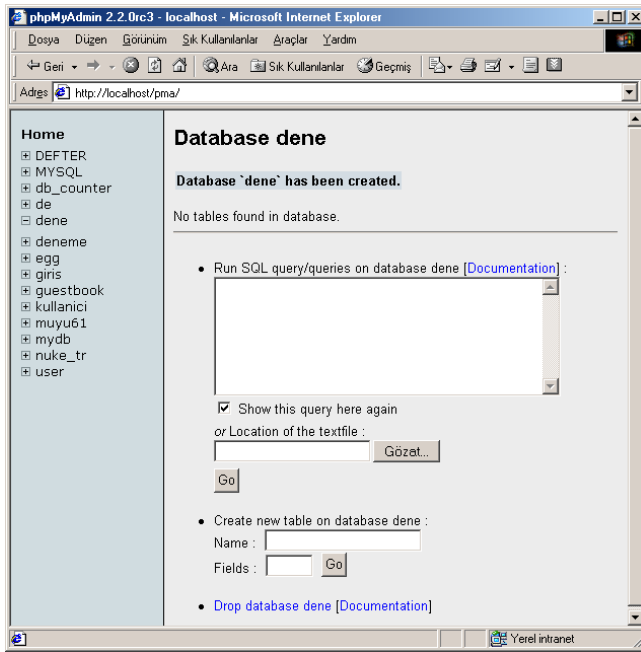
phpMyAdmin 2.2.0rc3 - localhost - Microsoft Internet Explorer

Dosya Düzen Görünüm Sık Kullanılanlar Araçlar Yardım

Geri Ara Sık Kullanılanlar Geçmiş

Adres http://localhost/pma/

Home
⊞ DEFTER
⊞ MYSQL
⊞ db_counter
⊞ de
⊟ dene
⊞ deneme
⊞ egg
⊞ giris
⊞ guestbook
⊞ kullanici
⊞ muyu61
⊞ mydb
⊞ nuke_tr
⊞ user

Database dene

Database `dene` has been created.

No tables found in database.

• Run SQL query/queries on database dene [Documentation] :

☑ Show this query here again

or Location of the textfile :

Gözat...

Go

• Create new table on database dene :
Name :
Fields : Go

• Drop database dene [Documentation]

Yerel intranet